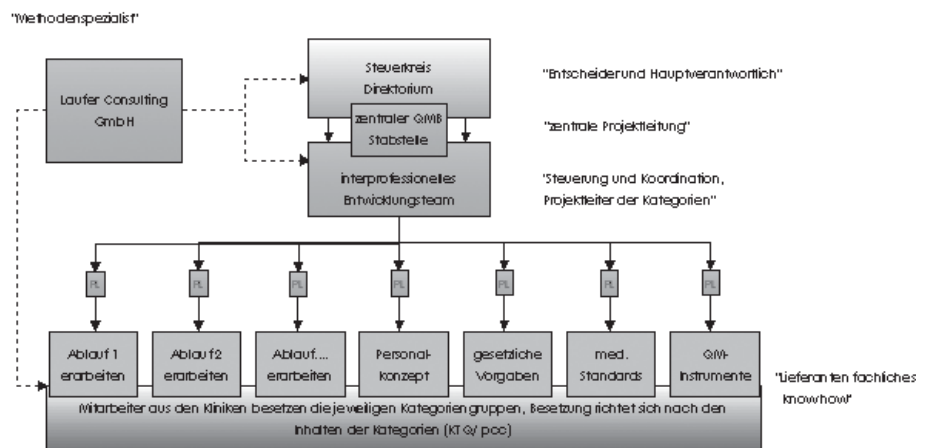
"Methodenspezialist"

Laufer Consulting GmbH

Steuerkreis Direktorium

"Entscheider und Hauptverantwortlich"

zentraler QMB Stabstelle

"zentrale Projektleitung"

interprofessionelles Entwicklungsteam

"Steuerung und Koordination, Projektleiter der Kategorien"

PL

PL

PL

PL

PL

PL

PL

Ablauf 1 erarbeiten

Ablauf 2 erarbeiten

Ablauf.... erarbeiten

Personal-konzept

gesetzliche Vorgaben

med. Standards

QM-Instrumente

"Lieferanten fachliches knowhow"

Mitarbeiter aus den Kliniken besetzen die jeweiligen Kategoriengruppen, Besetzung richtet sich nach den Inhalten der Kategorien (KTQ/ pcc)